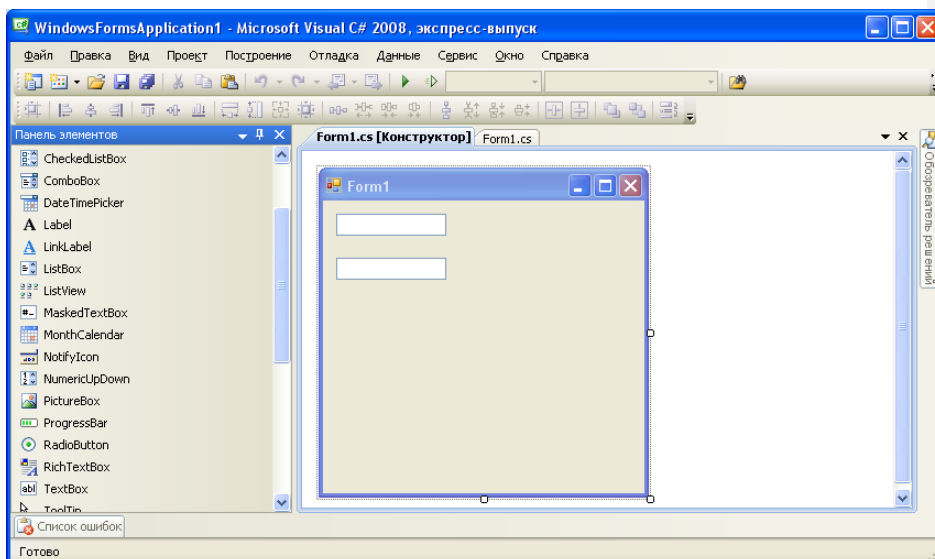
WindowsFormsApplication1 - Microsoft Visual C# 2008, экспресс-выпуск

Файл Правка Вид Проект Построение Отладка Данные Сервис Окно Справка

Панель элементов

CheckedListBox
ComboBox
DateTimePicker
Label
LinkLabel
ListBox
ListView
MaskedTextBox
MonthCalendar
NotifyIcon
NumericUpDown
PictureBox
ProgressBar
RadioButton
RichTextBox
TextBox
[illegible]

Form1.cs [Конструктор] Form1.cs

Form1

Обозреватель решений

Список ошибок

Готово